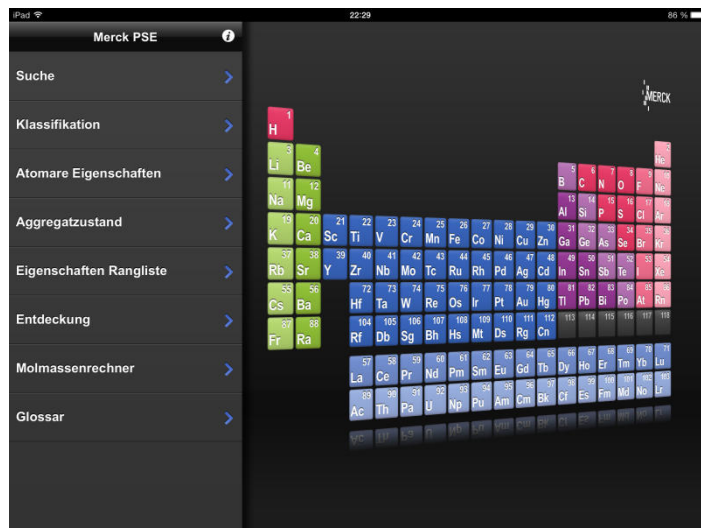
iPad
22:29
86 %

Merck PSE

Suche

Klassifikation

Atomare Eigenschaften

Aggregatzustand

Eigenschaften Rangliste

Entdeckung

Molmassenrechner

Glossar

MERCK

| 1 H | | | | | | | | | | | | | | | | | 2 He |
|---|---|---|---|---|---|---|---|---|---|---|---|---|---|---|---|---|---|
| 3 Li | 4 Be | | | | | | | | | | | 5 B | 6 C | 7 N | 8 O | 9 F | 10 Ne |
| 11 Na | 12 Mg | | | | | | | | | | | 13 Al | 14 Si | 15 P | 16 S | 17 Cl | 18 Ar |
| 19 K | 20 Ca | 21 Sc | 22 Ti | 23 V | 24 Cr | 25 Mn | 26 Fe | 27 Co | 28 Ni | 29 Cu | 30 Zn | 31 Ga | 32 Ge | 33 As | 34 Se | 35 Br | 36 Kr |
| 37 Rb | 38 Sr | 39 Y | 40 Zr | 41 Nb | 42 Mo | 43 Tc | 44 Ru | 45 Rh | 46 Pd | 47 Ag | 48 Cd | 49 In | 50 Sn | 51 Sb | 52 Te | 53 I | 54 Xe |
| 55 Cs | 56 Ba | | 72 Hf | 73 Ta | 74 W | 75 Re | 76 Os | 77 Ir | 78 Pt | 79 Au | 80 Hg | 81 Tl | 82 Pb | 83 Bi | 84 Po | 85 At | 86 Rn |
| 87 Fr | 88 Ra | | 104 Rf | 105 Db | 106 Sg | 107 Bh | 108 Hs | 109 Mt | 110 Ds | 111 Rg | 112 Cn | 113 | 114 | 115 | 116 | 117 | 118 |

| 57 La | 58 Ce | 59 Pr | 60 Nd | 61 Pm | 62 Sm | 63 Eu | 64 Gd | 65 Tb | 66 Dy | 67 Ho | 68 Er | 69 Tm | 70 Yb | 71 Lu |
|---|---|---|---|---|---|---|---|---|---|---|---|---|---|---|
| 89 Ac | 90 Th | 91 Pa | 92 U | 93 Np | 94 Pu | 95 Am | 96 Cm | 97 Bk | 98 Cf | 99 Es | 100 Fm | 101 Md | 102 No | 103 Lr |